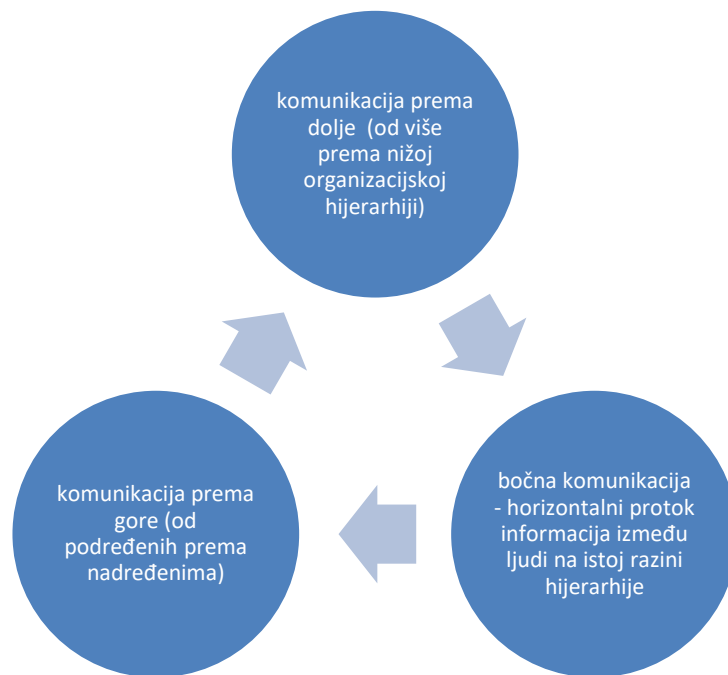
komunikacija prema dolje (od više prema nižoj organizacijskoj hijerarhiji)

bočna komunikacija - horizontalni protok informacija između ljudi na istoj razini hijerarhije

komunikacija prema gore (od podređenih prema nadređenima)